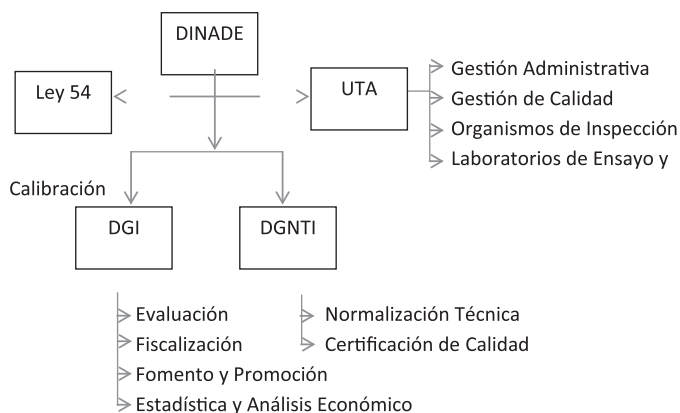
DINADE

Ley 54

UTA

Gestión Administrativa
Gestión de Calidad
Organismos de Inspección
Laboratorios de Ensayo y

Calibración

DGI

DGNTI

Evaluación
Fiscalización
Fomento y Promoción
Estadística y Análisis Económico

Normalización Técnica
Certificación de Calidad